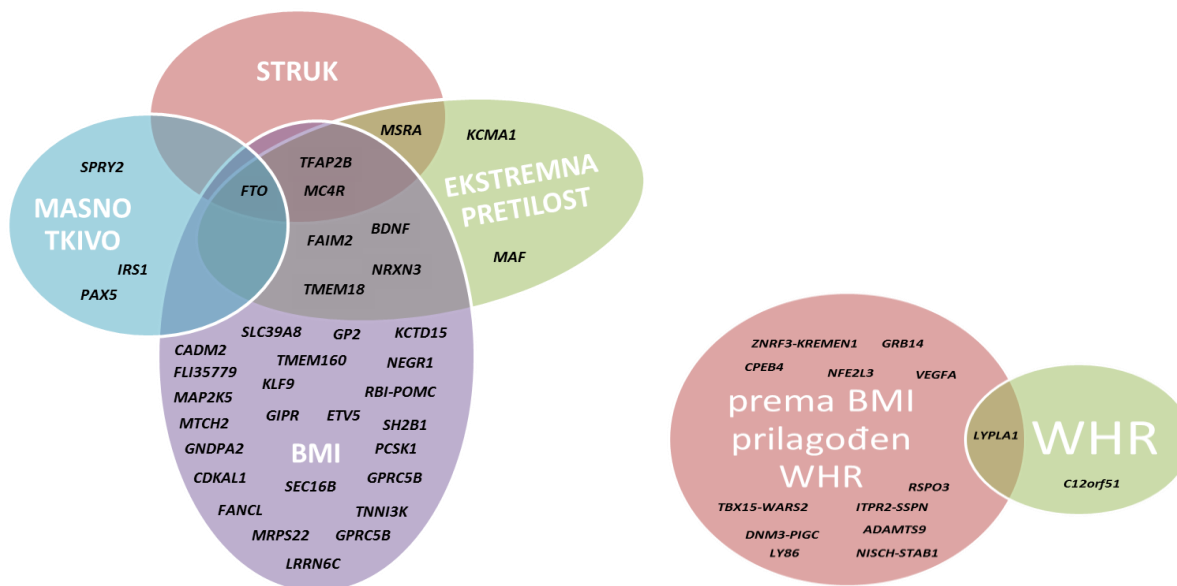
STRUK

MASNO TKIVO

SPRY2

IRS1

PAX5

FTO

MSRA

KCMA1

EKSTREMNA PRETILOST

MAF

TFAP2B

MC4R

FAIM2

BDNF

NRXN3

TMEM18

SLC39A8

GP2

KCTD15

CADM2

TMEM160

NEGR1

FLI35779

KLF9

RBI-POMC

MAP2K5

MTCH2

GIPR

ETV5

SH2B1

GNDPA2

BMI

PCSK1

CDKAL1

SEC16B

GPRC5B

FANCL

TNNI3K

MRPS22

GPRC5B

LRRN6C

ZNRF3-KREMEN1

GRB14

CPEB4

NFE2L3

VEGFA

prema BMI prilagođen WHR

LYPLA1

WHR

C12orf51

RSPO3

TBX15-WARS2

ITPR2-SSPN

ADAMTS9

DNM3-PIGC

LY86

NISCH-STAB1